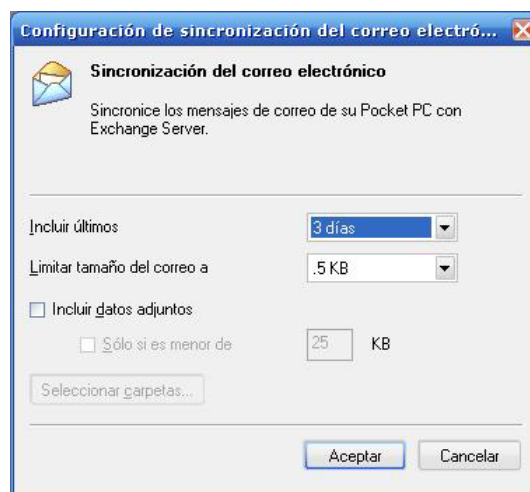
Configuración de sincronización del correo electró...

Sincronización del correo electrónico

Sincronice los mensajes de correo de su Pocket PC con Exchange Server.

Incluir últimos
3 días

Limitar tamaño del correo a
.5 KB

Incluir datos adjuntos

Sólo si es menor de
25
KB

Seleccionar carpetas...

Aceptar
Cancelar